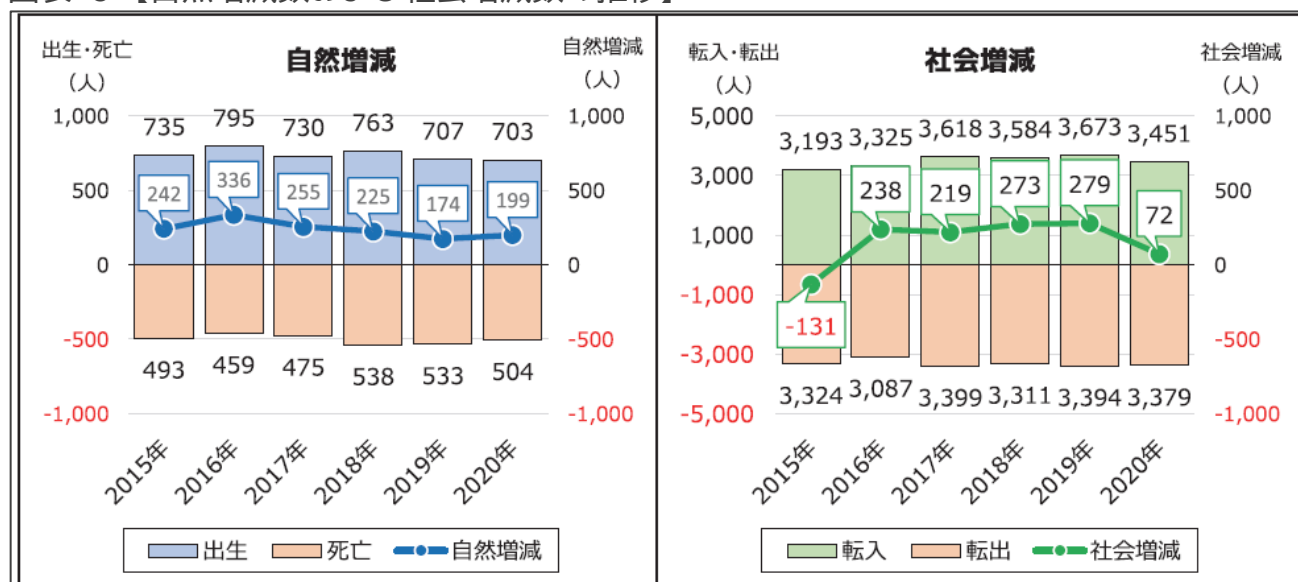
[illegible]

出生・死亡（人）

自然増減

自然増減（人）

1,000
500
0
-500
-1,000

1,000
500
0
-500
-1,000

735 795 730 763 707 703

242 336 255 225 174 199

493 459 475 538 533 504

2015年 2016年 2017年 2018年 2019年 2020年

出生　死亡　自然増減

転入・転出（人）

社会増減

社会増減（人）

5,000
3,000
1,000
-1,000
-3,000
-5,000

1,000
500
0
-500
-1,000

3,193 3,325 3,618 3,584 3,673 3,451

-131 238 219 273 279 72

3,324 3,087 3,399 3,311 3,394 3,379

2015年 2016年 2017年 2018年 2019年 2020年

転入　転出　社会増減